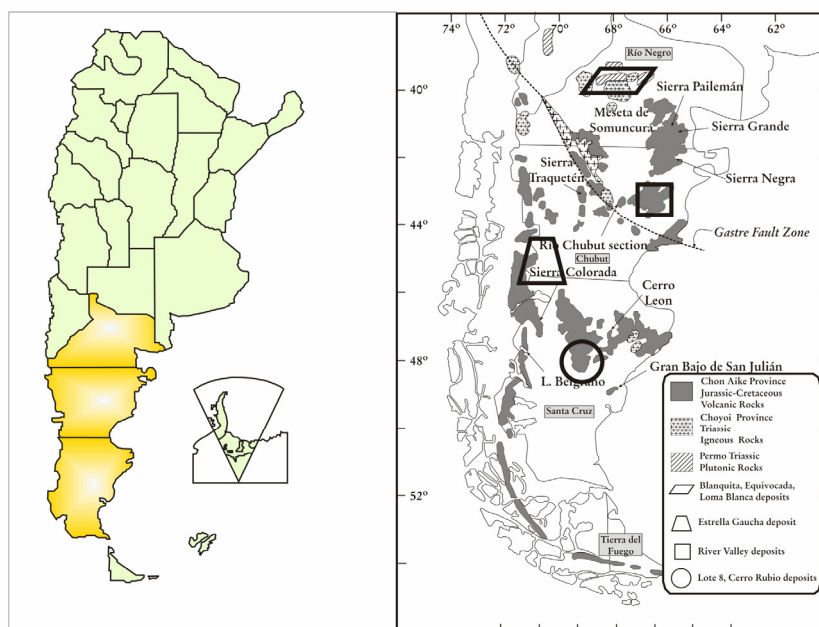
74º 72º 70º 68º 66º 64º 62º

40º

44º

48º

52º

Río Negro

Sierra Pailemán

Meseta de Somuncura

Sierra Grande

Sierra Traquetén

Sierra Negra

Gastre Fault Zone

Río Chubut section

Chubut

Sierra Colorada

Cerro Leon

L. Belgrano

Gran Bajo de San Julián

Santa Cruz

Tierra del Fuego

Chon Aike Province Jurassic-Cretaceous Volcanic Rocks

Choyoi Province Triassic Igneous Rocks

Permo Triassic Plutonic Rocks

Blanquita, Equivocada, Loma Blanca deposits

Estrella Gaucha deposit

River Valley deposits

Lote 8, Cerro Rubio deposits